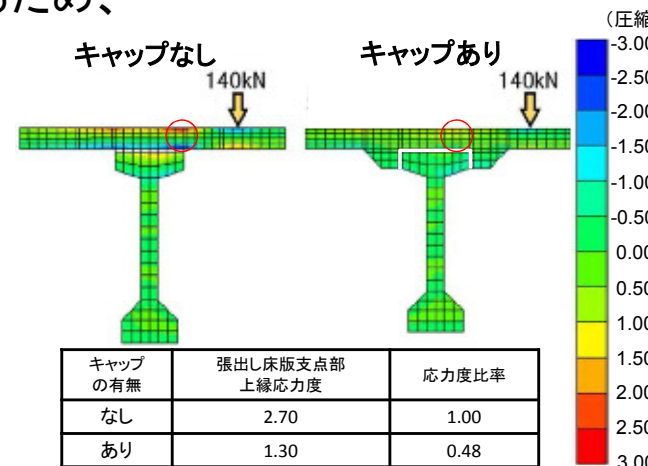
めため、

キャップなし

140kN

キャップあり

140kN

（圧縮

-3.00

-2.50

-2.00

-1.50

-1.00

-0.50

0.00

0.50

1.00

1.50

2.00

2.50

3.00

| キャップの有無 | 張出し床版支点部上縁応力度 | 応力度比率 |
|---|---|---|
| なし | 2.70 | 1.00 |
| あり | 1.30 | 0.48 |